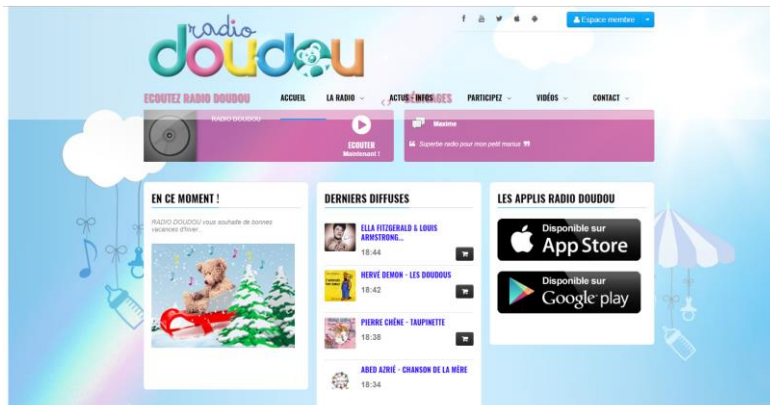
Espace membre

radio doudou

ECOUTEZ RADIO DOUDOU

ACCUEIL LA RADIO ACTUS - INFOS PARTICIPEZ VIDÉOS CONTACT

RADIO DOUDOU

ECOUTER Maintenant !

Maxime

Superbe radio pour mon petit marius

EN CE MOMENT !

RADIO DOUDOU vous souhaite de bonnes vacances d'hiver...

DERNIERS DIFFUSES

ELLA FITZGERALD & LOUIS ARMSTRONG...
18:44

HERVÉ DEMON - LES DOUDOUS
18:42

PIERRE CHÊNE - TAUPINETTE
18:38

ABED AZRIÉ - CHANSON DE LA MÈRE
18:34

LES APPLIS RADIO DOUDOU

Disponible sur App Store

Disponible sur Google play